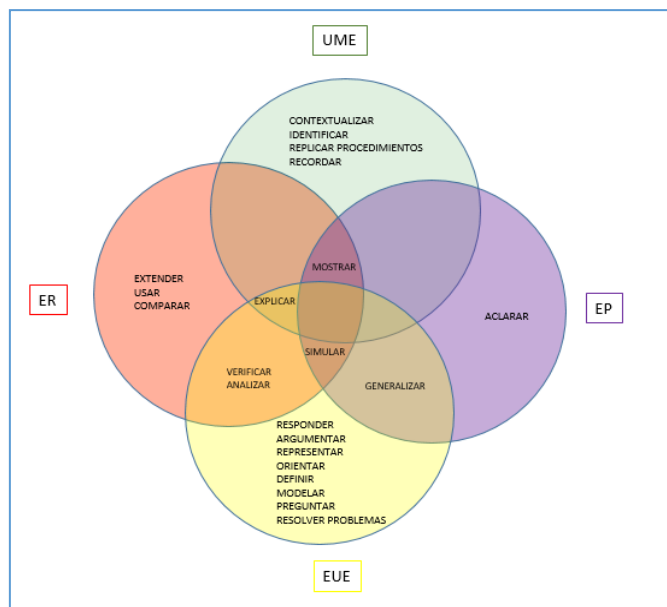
UME

CONTEXTUALIZAR
IDENTIFICAR
REPLICAR PROCEDIMIENTOS
RECORDAR

ER

EXTENDER
USAR
COMPARAR

MOSTRAR

EXPLICAR

SIMULAR

EP

ACLARAR

VERIFICAR
ANALIZAR

GENERALIZAR

RESPONDER
ARGUMENTAR
REPRESENTAR
ORIENTAR
DEFINIR
MODELAR
PREGUNTAR
RESOLVER PROBLEMAS

EUE